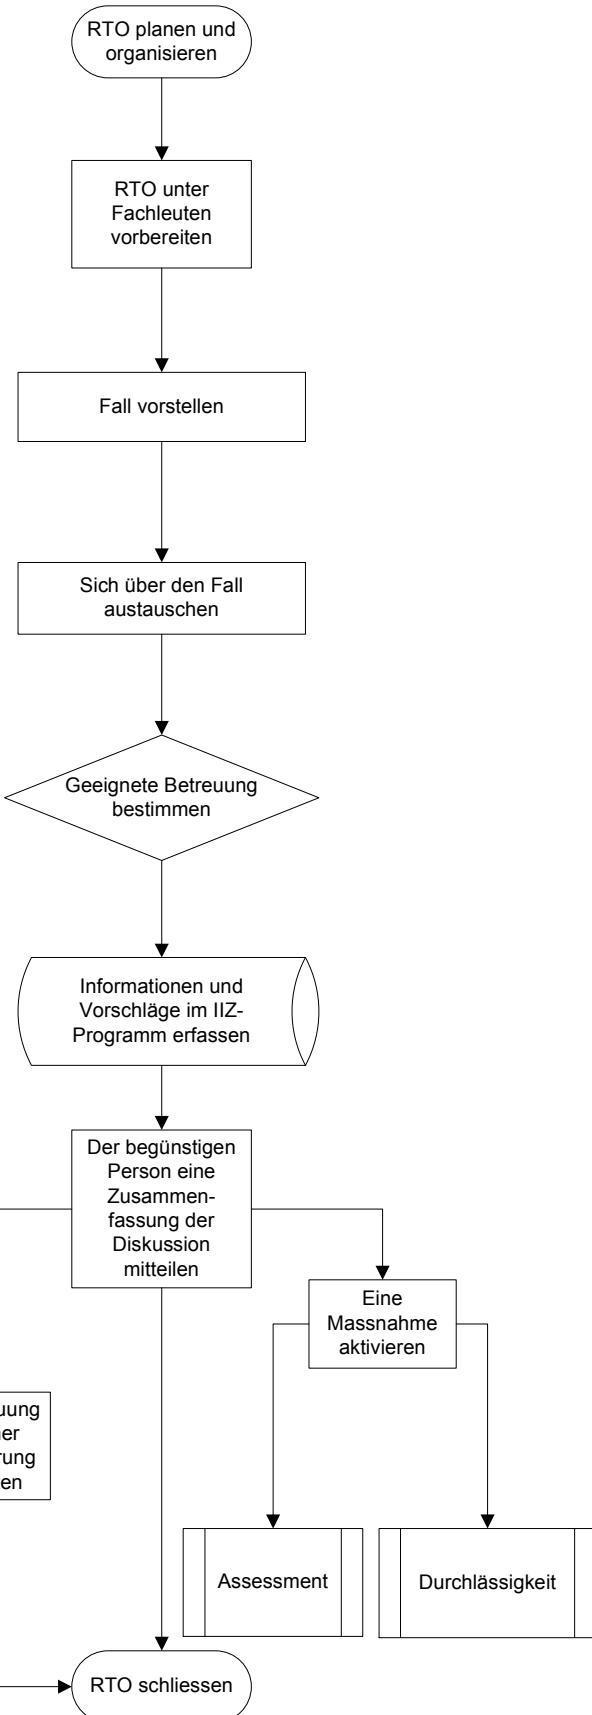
RTO planen und organisieren

RTO unter Fachleuten vorbereiten

Fall vorstellen

Sich über den Fall austauschen

Geeignete Betreuung bestimmen

Informationen und Vorschläge im IIZ-Programm erfassen

Der begünstigen Person eine Zusammenfassung der Diskussion mitteilen

Eine Massnahme aktivieren

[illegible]uung
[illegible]er
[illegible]rung
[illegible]en

Assessment

Durchlässigkeit

RTO schliessen